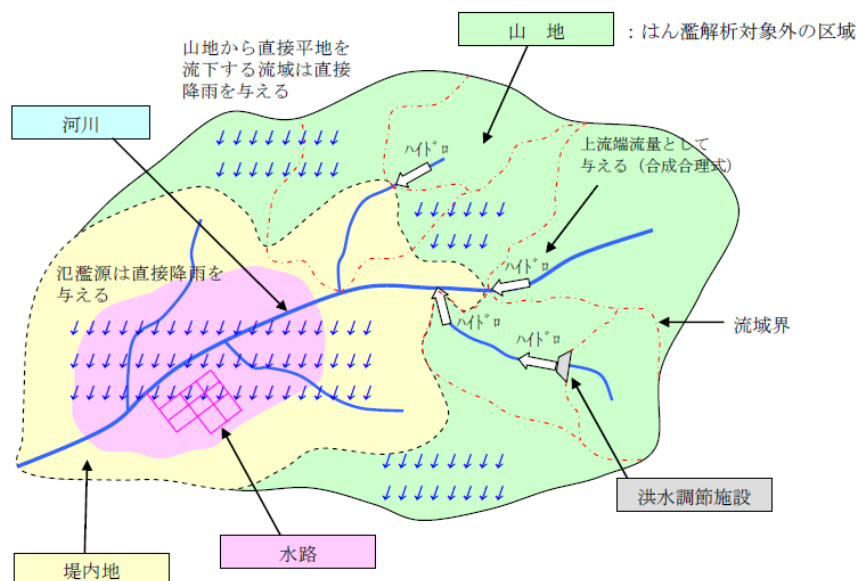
山　地

：はん濫解析対象外の区域

山地から直接平地を流下する流域は直接降雨を与える

河川

ハイドロ

上流端流量として与える（合成合理式）

ハイドロ

氾濫源は直接降雨を与える

ハイドロ

ハイドロ

流域界

洪水調節施設

水路

堤内地